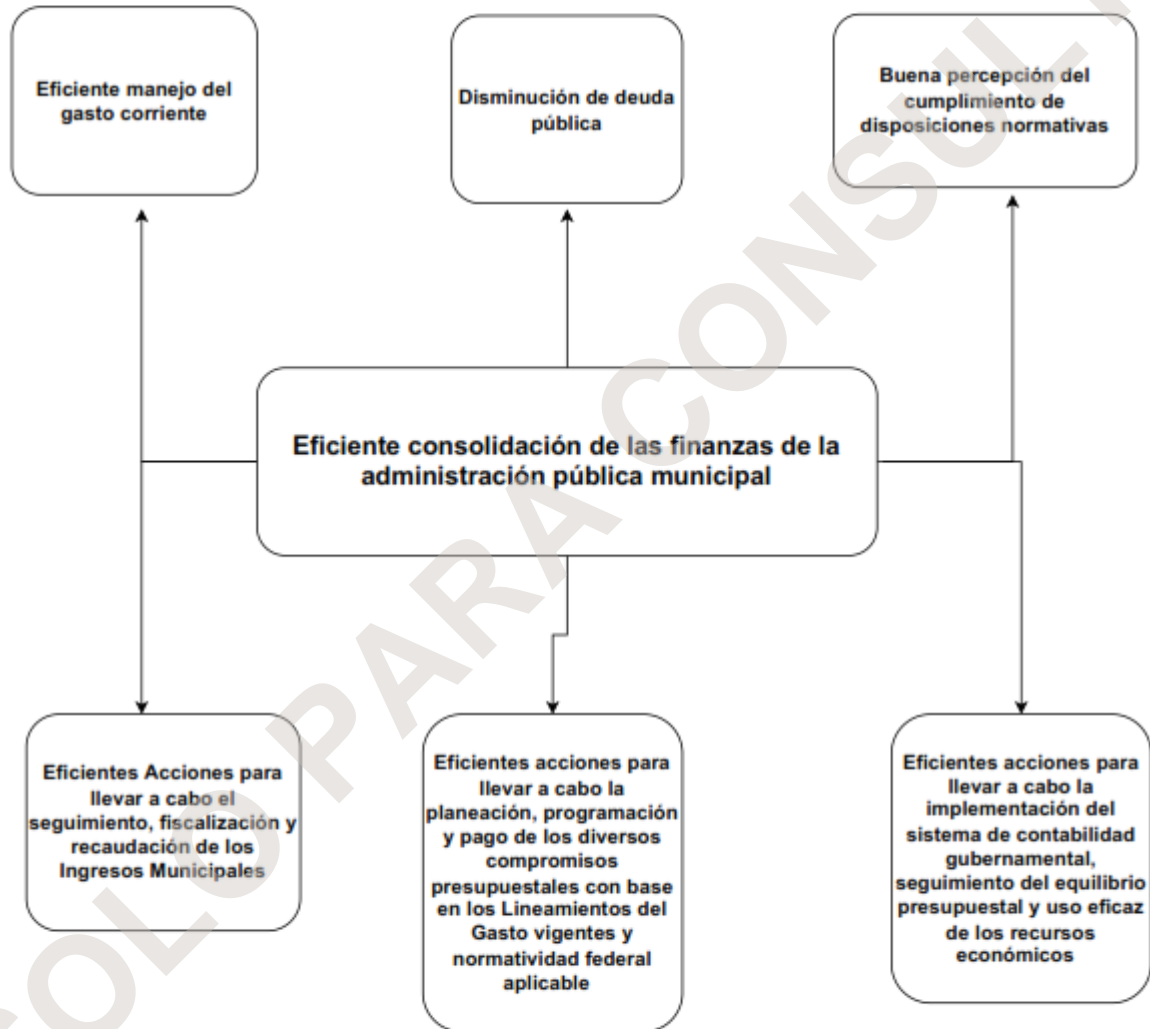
Eficiente manejo del gasto corriente

Disminución de deuda pública

Buena percepción del cumplimiento de disposiciones normativas

Eficiente consolidación de las finanzas de la administración pública municipal

Eficientes Acciones para llevar a cabo el seguimiento, fiscalización y recaudación de los Ingresos Municipales

Eficientes acciones para llevar a cabo la planeación, programación y pago de los diversos compromisos presupuestales con base en los Lineamientos del Gasto vigentes y normatividad federal aplicable

Eficientes acciones para llevar a cabo la implementación del sistema de contabilidad gubernamental, seguimiento del equilibrio presupuestal y uso eficaz de los recursos económicos

SOLO PARA CONSULTA